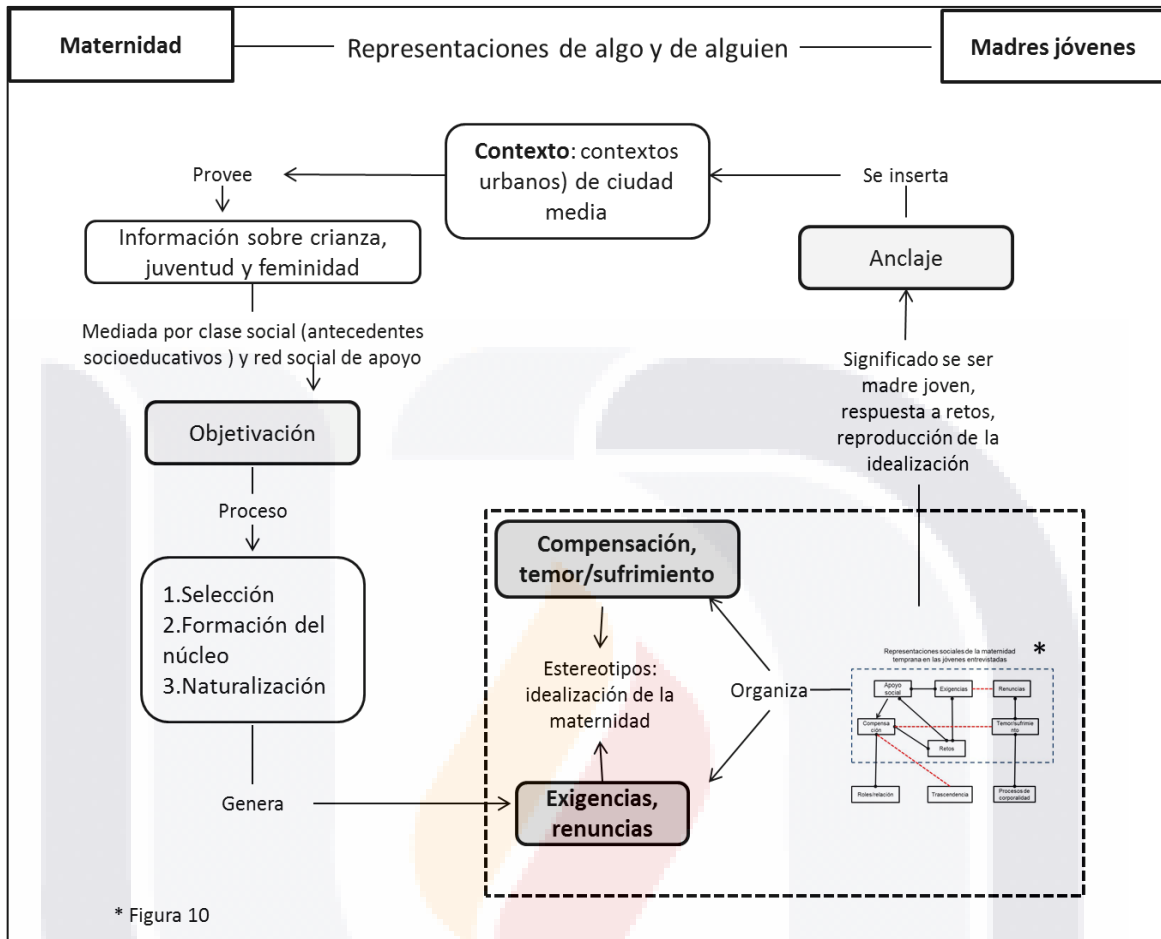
Maternidad

Representaciones de algo y de alguien

Madres jóvenes

**Contexto**: contextos urbanos) de ciudad media

Provee

Se inserta

Información sobre crianza, juventud y feminidad

Anclaje

Mediada por clase social (antecedentes socioeducativos ) y red social de apoyo

Significado se ser madre joven, respuesta a retos, reproducción de la idealización

Objetivación

Proceso

Compensación, temor/sufrimiento

1.Selección
2.Formación del núcleo
3.Naturalización

Estereotipos: idealización de la maternidad

Organiza

Representaciones sociales de la maternidad temprana en las jóvenes entrevistadas

*

Apoyo social

Exigencias

Renuncias

Compensación

Temor/sufrimiento

Retos

Roles/relación

Trascendencia

Procesos de corporalidad

Genera

Exigencias, renuncias

* Figura 10